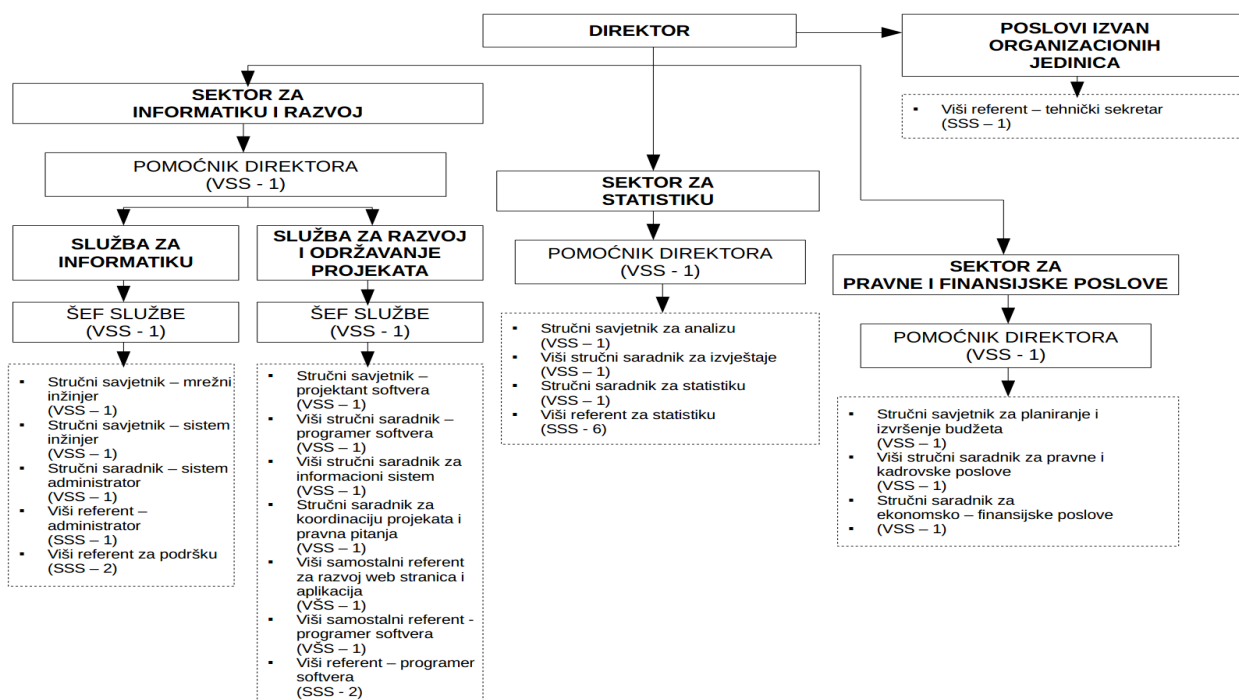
DIREKTOR

POSLOVI IZVAN ORGANIZACIONIH JEDINICA

- Viši referent – tehnički sekretar (SSS – 1)

SEKTOR ZA INFORMATIKU I RAZVOJ

POMOĆNIK DIREKTORA (VSS - 1)

SLUŽBA ZA INFORMATIKU

ŠEF SLUŽBE (VSS - 1)

- Stručni savjetnik – mrežni inžinjer (VSS – 1)
- Stručni savjetnik – sistem inžinjer (VSS – 1)
- Stručni saradnik – sistem administrator (VSS – 1)
- Viši referent – administrator (SSS – 1)
- Viši referent za podršku (SSS – 2)

SLUŽBA ZA RAZVOJ I ODRŽAVANJE PROJEKATA

ŠEF SLUŽBE (VSS - 1)

- Stručni savjetnik – projektant softvera (VSS – 1)
- Viši stručni saradnik – programer softvera (VSS – 1)
- Viši stručni saradnik za informacioni sistem (VSS – 1)
- Stručni saradnik za koordinaciju projekata i pravna pitanja (VSS – 1)
- Viši samostalni referent za razvoj web stranica i aplikacija (VŠS – 1)
- Viši samostalni referent - programer softvera (VŠS – 1)
- Viši referent – programer softvera (SSS - 2)

SEKTOR ZA STATISTIKU

POMOĆNIK DIREKTORA (VSS - 1)

- Stručni savjetnik za analizu (VSS – 1)
- Viši stručni saradnik za izvještaje (VSS – 1)
- Stručni saradnik za statistiku (VSS – 1)
- Viši referent za statistiku (SSS - 6)

SEKTOR ZA PRAVNE I FINANSIJSKE POSLOVE

POMOĆNIK DIREKTORA (VSS - 1)

- Stručni savjetnik za planiranje i izvršenje budžeta (VSS – 1)
- Viši stručni saradnik za pravne i kadrovske poslove (VSS – 1)
- Stručni saradnik za ekonomsko – finansijske poslove
- (VSS – 1)